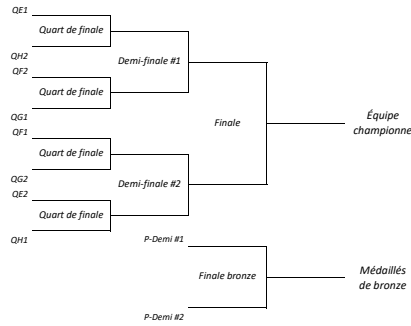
QE1
Quart de finale
QH2
Demi-finale #1
QF2
Quart de finale
QG1
Finale
Équipe championne
QF1
Quart de finale
QG2
Demi-finale #2
QE2
Quart de finale
QH1
P-Demi #1
Finale bronze
Médaillés de bronze
P-Demi #2